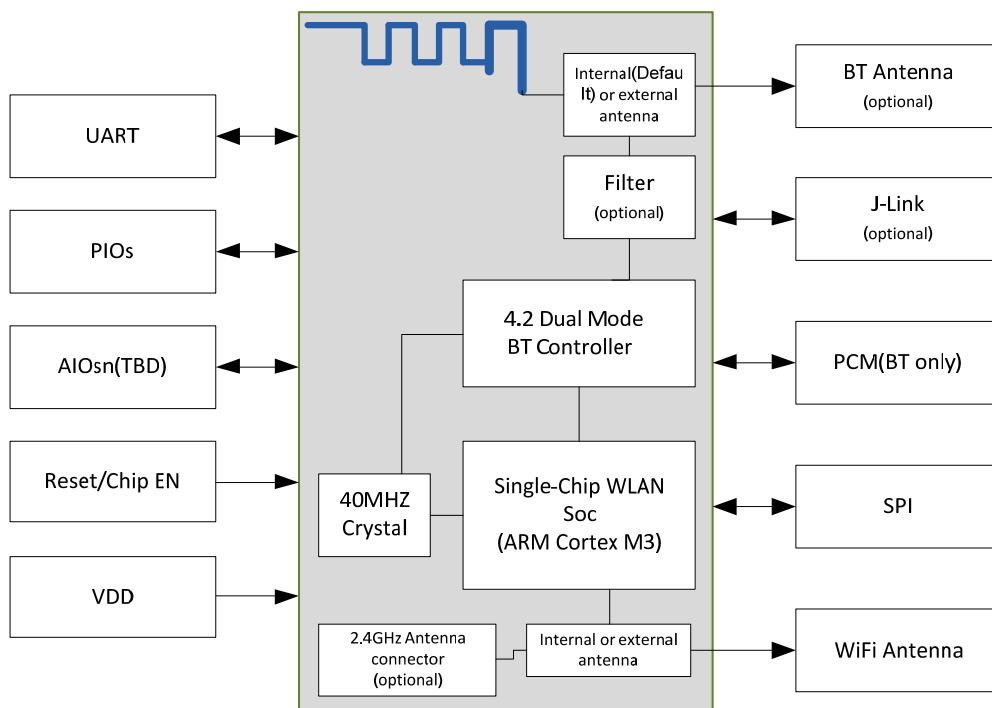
UART

PIOs

AIOsn(TBD)

Reset/Chip EN

VDD

Internal(Default) or external antenna

Filter
(optional)

4.2 Dual Mode
BT Controller

40MHZ
Crystal

Single-Chip WLAN
Soc
(ARM Cortex M3)

2.4GHz Antenna connector (optional)

Internal or external antenna

BT Antenna
(optional)

J-Link
(optional)

PCM(BT only)

SPI

WiFi Antenna